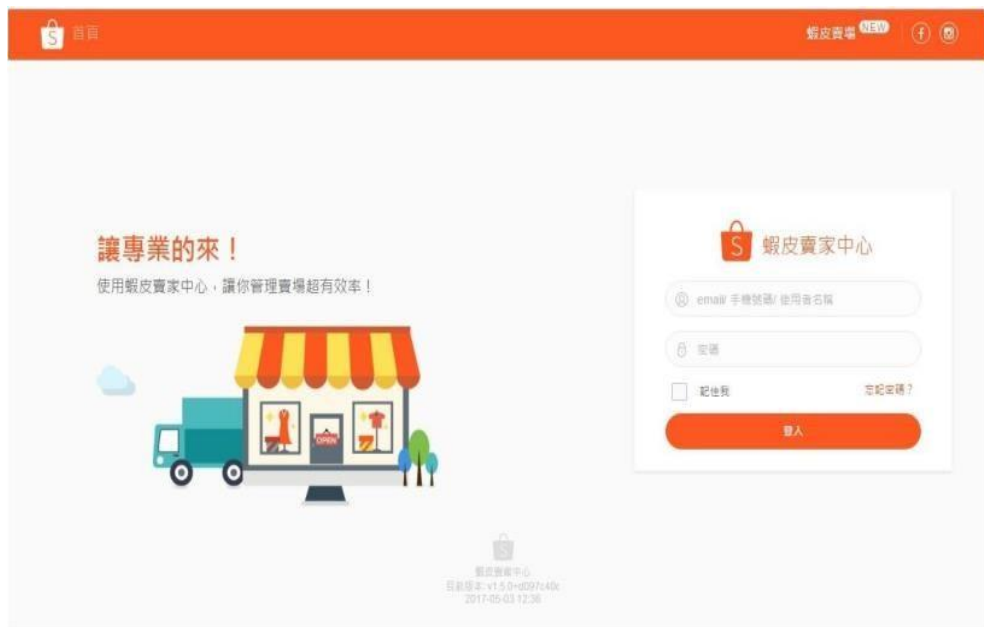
首頁

蝦皮賣場 NEW

讓專業的來！

使用蝦皮賣家中心，讓你管理賣場超有效率！

OPEN

蝦皮賣家中心

email/ 手機號碼/ 使用者名稱

密碼

記住我

忘記密碼？

登入

蝦皮賣家中心
目前版本: v1.5.0+d097c40c
2017-05-03 12:36